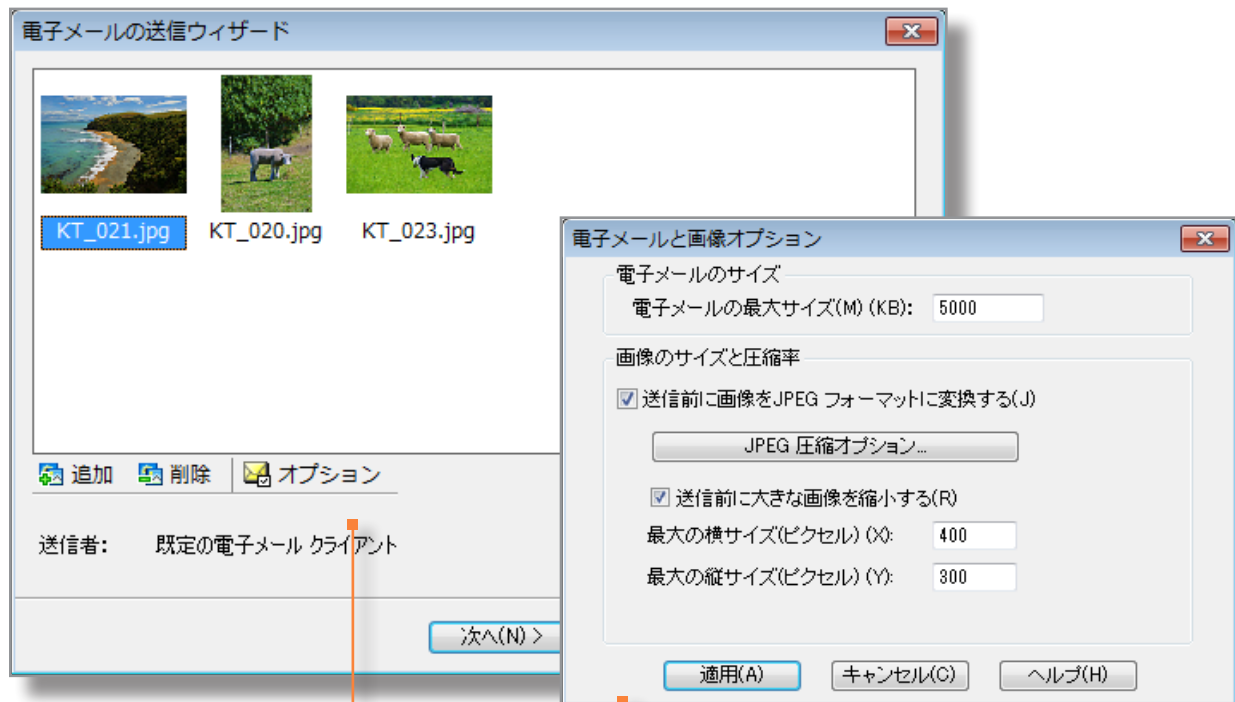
電子メールの送信ウィザード

KT_021.jpg
KT_020.jpg
KT_023.jpg

追加
削除
オプション

送信者:
既定の電子メール クライアント

次へ(N) >

電子メールと画像オプション

電子メールのサイズ
電子メールの最大サイズ(M) (KB): 5000

画像のサイズと圧縮率
送信前に画像をJPEG フォーマットに変換する(J)
JPEG 圧縮オプション...
送信前に大きな画像を縮小する(R)
最大の横サイズ(ピクセル) (X): 400
最大の縦サイズ(ピクセル) (Y): 300

適用(A)
キャンセル(C)
ヘルプ(H)